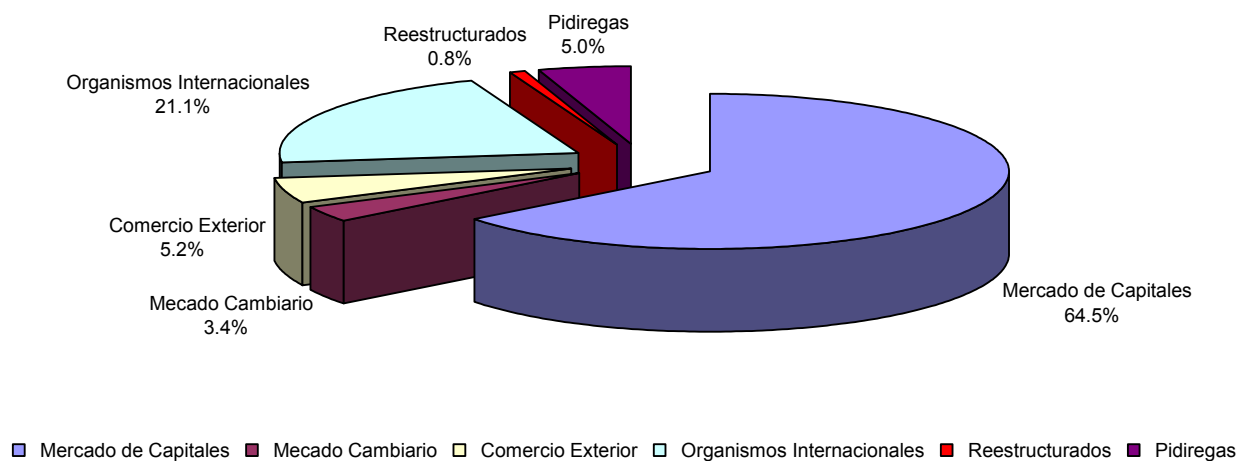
Reestructurados
0.8%

Pidiregas
5.0%

Organismos Internacionales
21.1%

Comercio Exterior
5.2%

Mecado Cambiario
3.4%

Mercado de Capitales
64.5%

Mercado de Capitales
Mecado Cambiario
Comercio Exterior
Organismos Internacionales
Reestructurados
Pidiregas